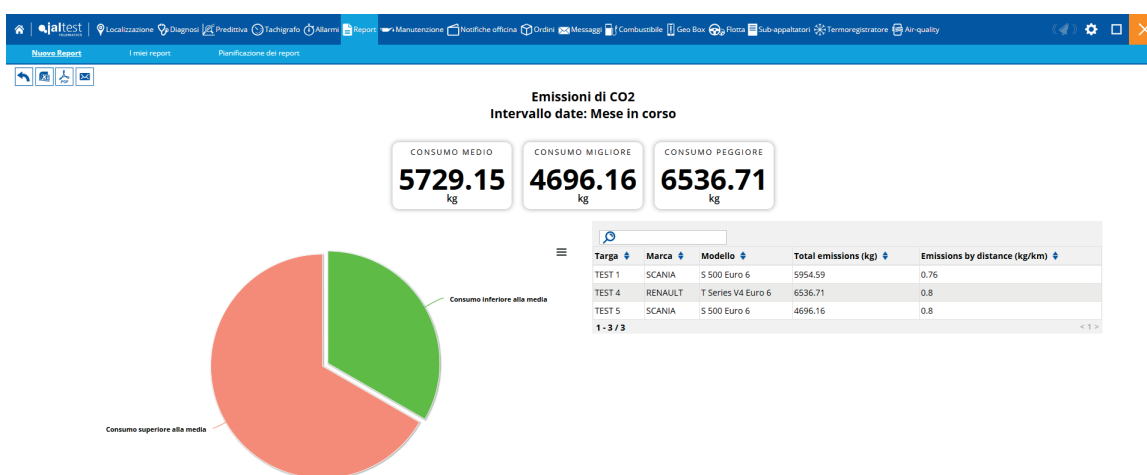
jaltest TELEMATICS | Localizzazione Diagnosi Predittiva Tachigrafo Allarmi Report Manutenzione Notifiche officina Ordini Messaggi Combustibile Geo Box Flotta Sub-appaltatori Termoregistratore Air-quality

Nuovo Report I miei report Pianificazione dei report

Emissioni di CO2
Intervallo date: Mese in corso

CONSUMO MEDIO
5729.15
kg

CONSUMO MIGLIORE
4696.16
kg

CONSUMO PEGGIORE
6536.71
kg

Consumo inferiore alla media

Consumo superiore alla media

| Targa | Marca | Modello | Total emissions (kg) | Emissions by distance (kg/km) |
|---|---|---|---|---|
| TEST 1 | SCANIA | S 500 Euro 6 | 5954.59 | 0.76 |
| TEST 4 | RENAULT | T Series V4 Euro 6 | 6536.71 | 0.8 |
| TEST 5 | SCANIA | S 500 Euro 6 | 4696.16 | 0.8 |

1 - 3 / 3
< 1 >